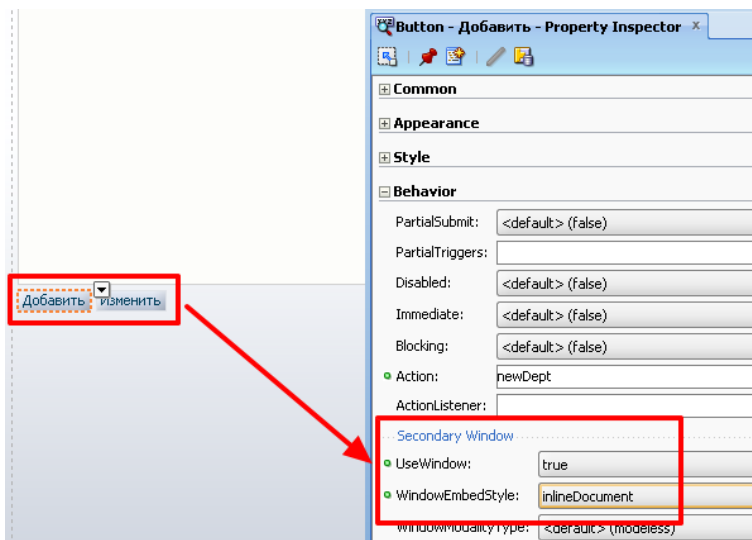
Добавить Изменить

Button - Добавить - Property Inspector ×

Common

Appearance

Style

Behavior

PartialSubmit: <default> (false)

PartialTriggers:

Disabled: <default> (false)

Immediate: <default> (false)

Blocking: <default> (false)

Action: newDept

ActionListener:

Secondary Window

UseWindow: true

WindowEmbedStyle: inlineDocument

WindowModalityType: <default> (modeless)